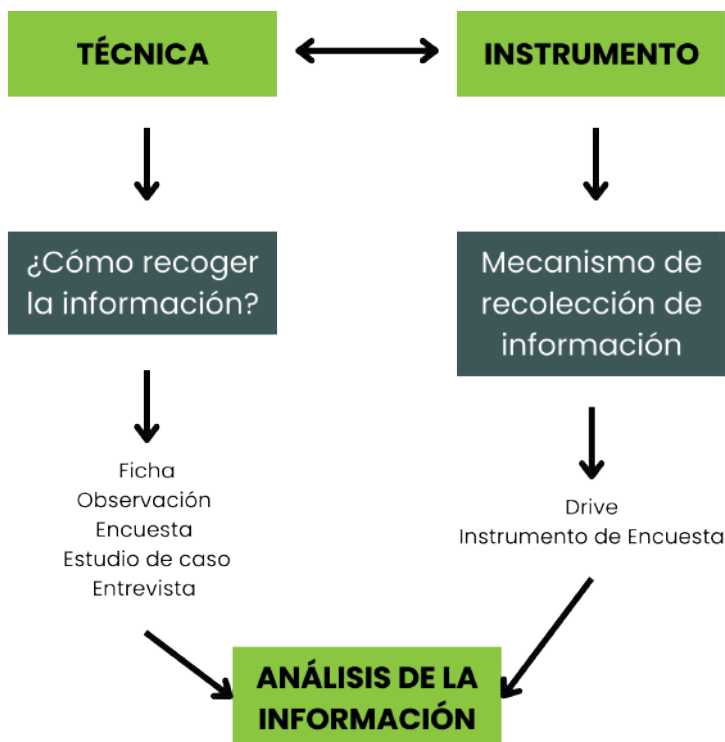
TÉCNICA

INSTRUMENTO

¿Cómo recoger la información?

Mecanismo de recolección de información

Ficha
Observación
Encuesta
Estudio de caso
Entrevista

Drive
Instrumento de Encuesta

ANÁLISIS DE LA INFORMACIÓN